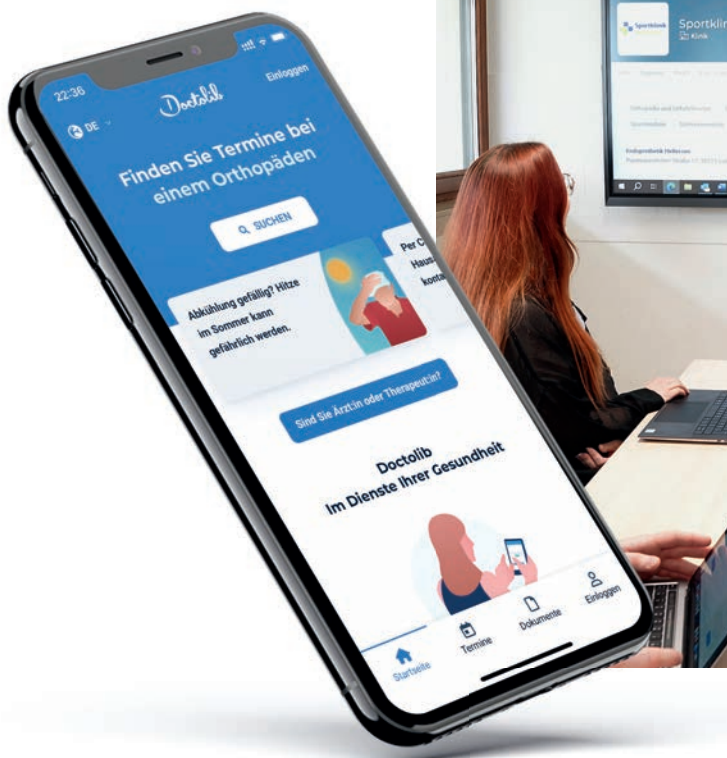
22:36

Doctolib

Einloggen

DE

Finden Sie Termine bei einem Orthopäden

SUCHEN

Abkühlung gefällig? Hitze im Sommer kann gefährlich werden.

Per C
Haus
kont

Sind Sie Arzt:in oder Therapeut:in?

Doctolib
Im Dienste Ihrer Gesundheit

Startseite

Termine

Dokumente

Einloggen

Sportklinik

Sportkli
Klinik